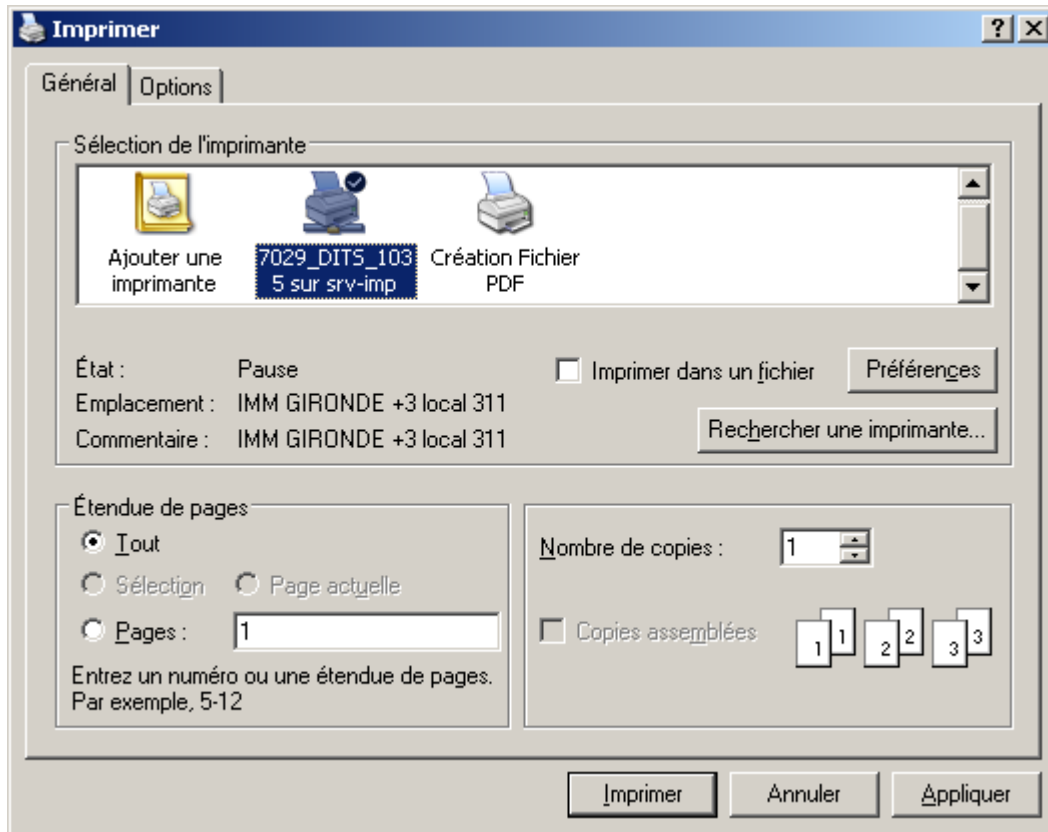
Imprimer

?
X

Général
Options

Sélection de l'imprimante

Ajouter une imprimante
7029_DITS_1035 sur srv-imp
Création Fichier PDF

État : Pause
Emplacement : IMM GIRONDE +3 local 311
Commentaire : IMM GIRONDE +3 local 311

Imprimer dans un fichier
Préférences
Rechercher une imprimante...

Étendue de pages
Tout
Sélection
Page actuelle
Pages : 1
Entrez un numéro ou une étendue de pages. Par exemple, 5-12

Nombre de copies : 1
Copies assemblées
1 1 2 2 3 3

Imprimer
Annuler
Appliquer